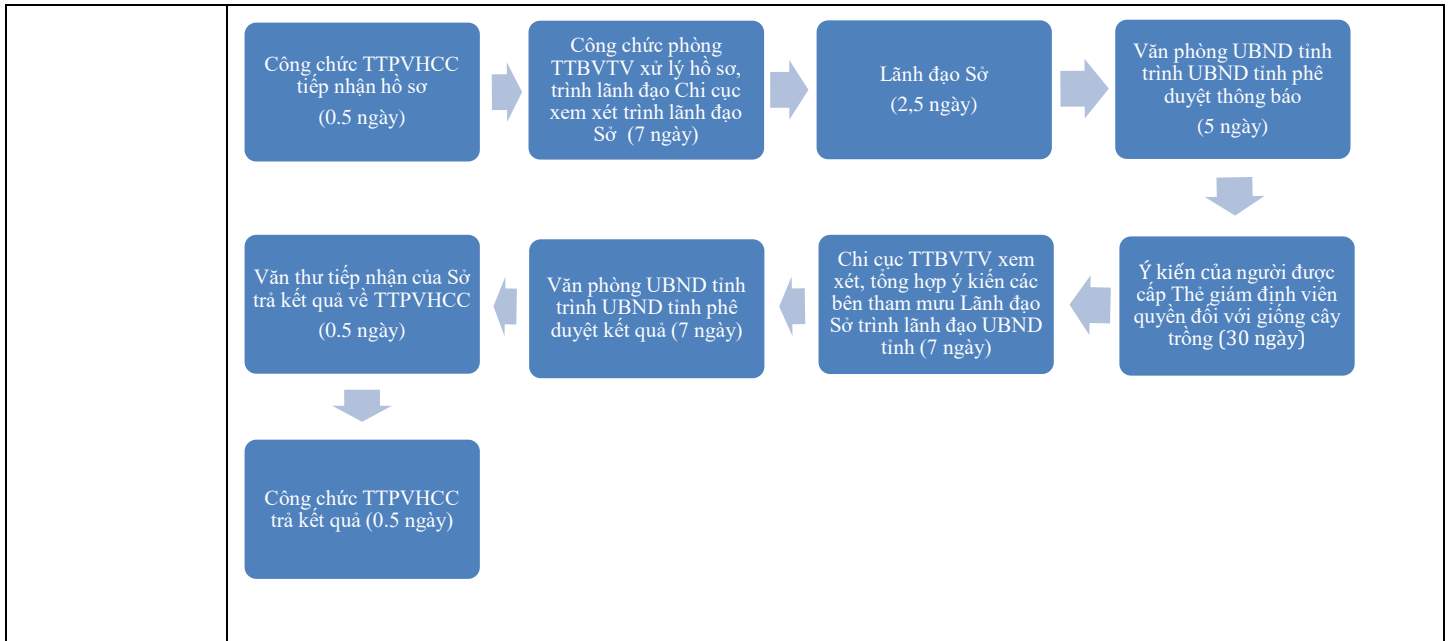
Công chức TTPVHCC tiếp nhận hồ sơ
(0.5 ngày)

Công chức phòng TTBVTV xử lý hồ sơ, trình lãnh đạo Chi cục xem xét trình lãnh đạo Sở (7 ngày)

Lãnh đạo Sở
(2,5 ngày)

Văn phòng UBND tỉnh trình UBND tỉnh phê duyệt thông báo
(5 ngày)

Ý kiến của người được cấp Thẻ giám định viên quyền đối với giống cây trồng (30 ngày)

Chi cục TTBVTV xem xét, tổng hợp ý kiến các bên tham mưu Lãnh đạo Sở trình lãnh đạo UBND tỉnh (7 ngày)

Văn phòng UBND tỉnh trình UBND tỉnh phê duyệt kết quả (7 ngày)

Văn thư tiếp nhận của Sở trả kết quả về TTPVHCC
(0.5 ngày)

Công chức TTPVHCC trả kết quả (0.5 ngày)